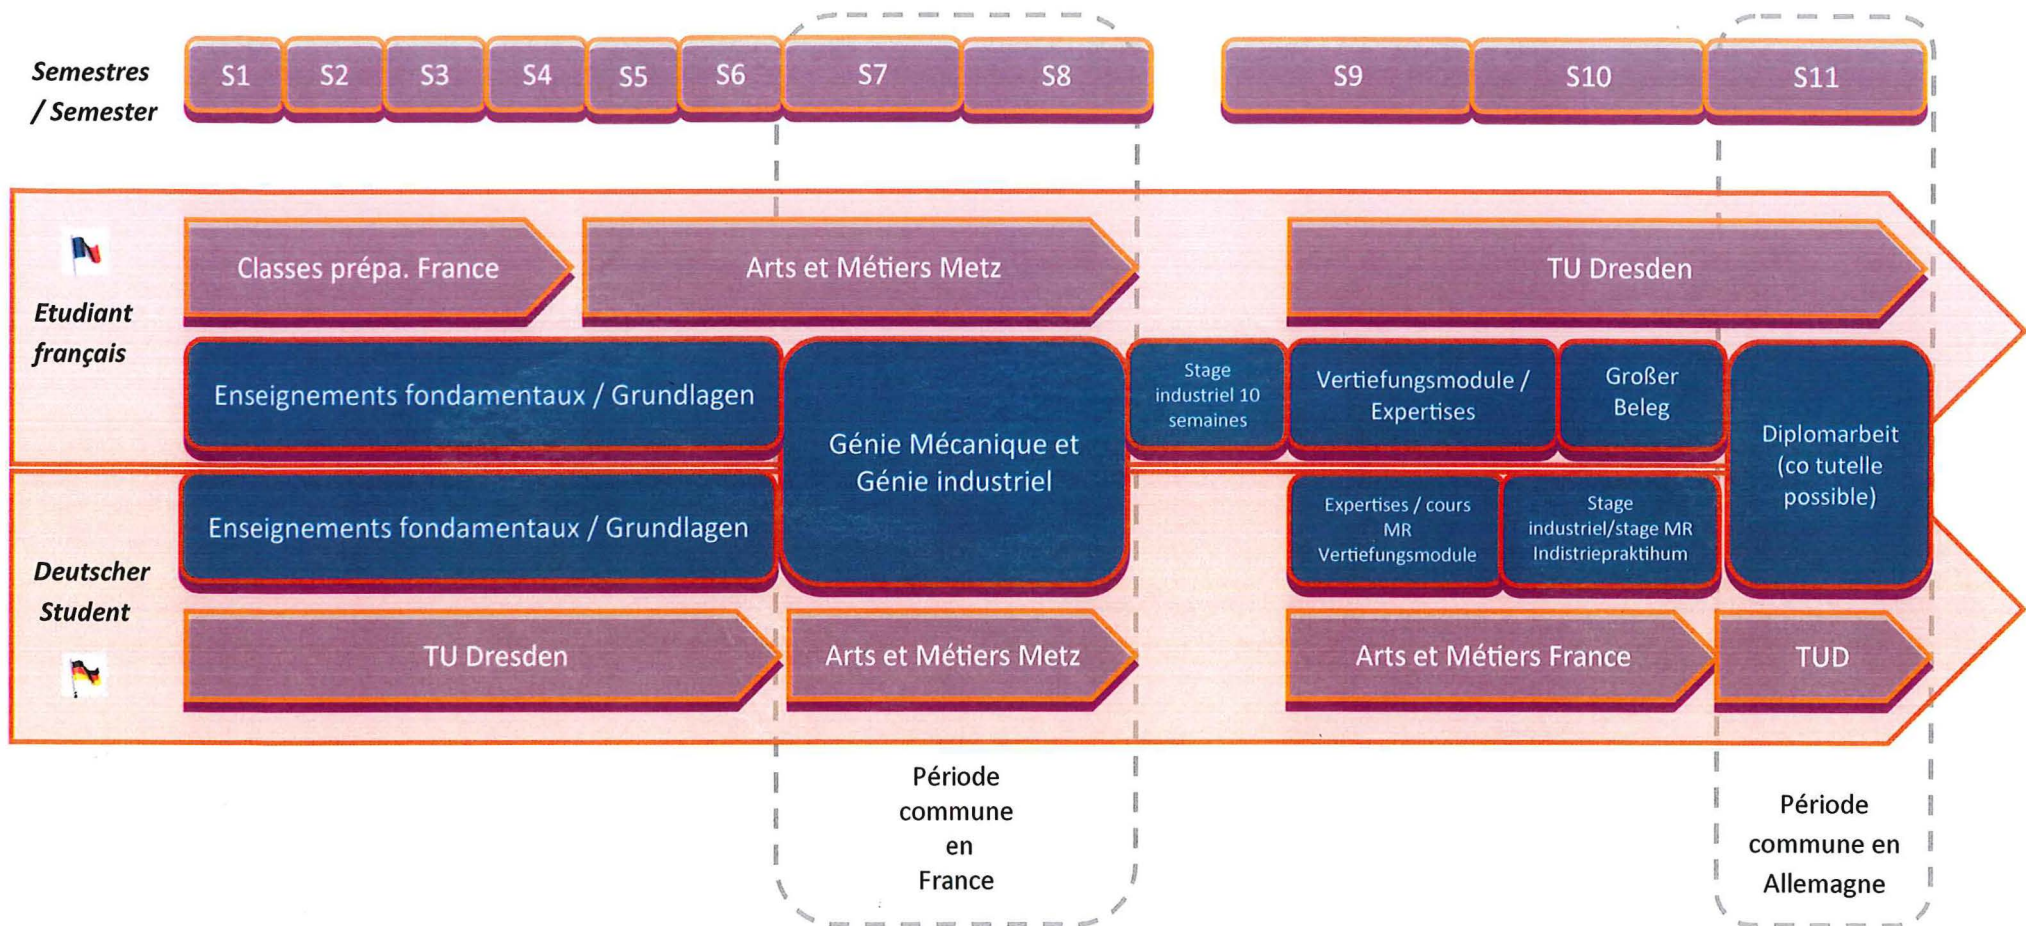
Semestres / Semester

S1 S2 S3 S4 S5 S6 S7 S8 S9 S10 S11

Etudiant français

Classes prépa. France

Arts et Métiers Metz

TU Dresden

Enseignements fondamentaux / Grundlagen

Génie Mécanique et Génie industriel

Stage industriel 10 semaines

Vertiefungsmodule / Expertises

Großer Beleg

Diplomarbeit (co tutelle possible)

Enseignements fondamentaux / Grundlagen

Expertises / cours MR Vertiefungsmodule

Stage industriel/stage MR Indistriepraktihum

Deutscher Student

TU Dresden

Arts et Métiers Metz

Arts et Métiers France

TUD

Période commune en France

Période commune en Allemagne